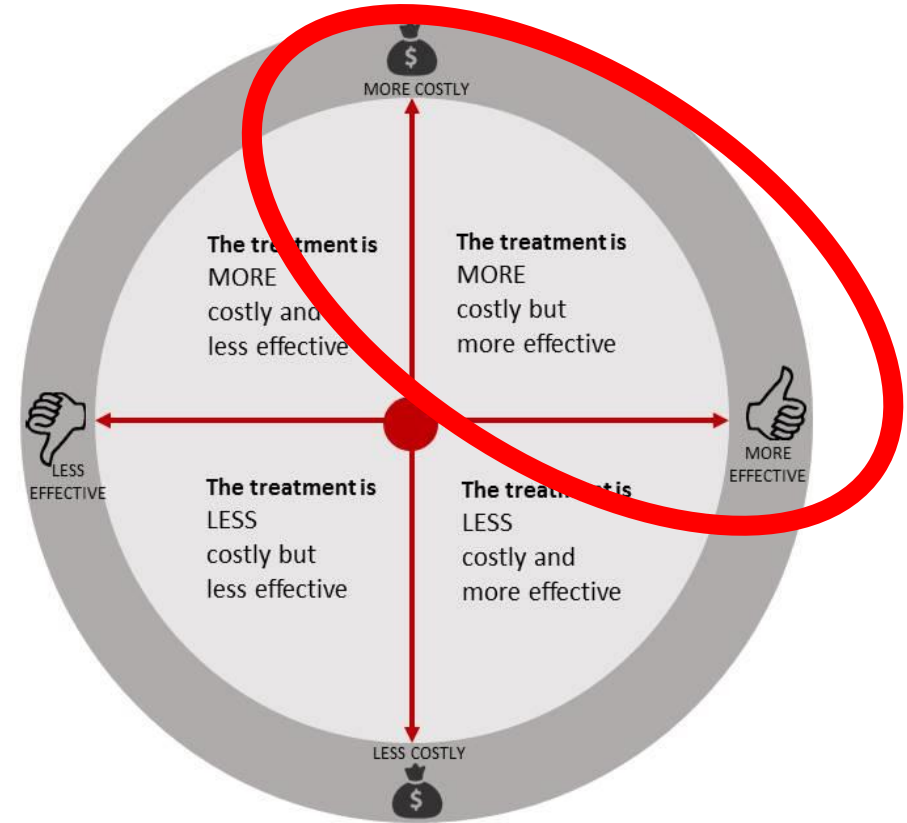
$
MORE COSTLY

The treatment is
MORE
costly and
less effective

The treatment is
MORE
costly but
more effective

LESS
EFFECTIVE

MORE
EFFECTIVE

The treatment is
LESS
costly but
less effective

The treat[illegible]t is
LESS
costly and
more effective

LESS COSTLY
$